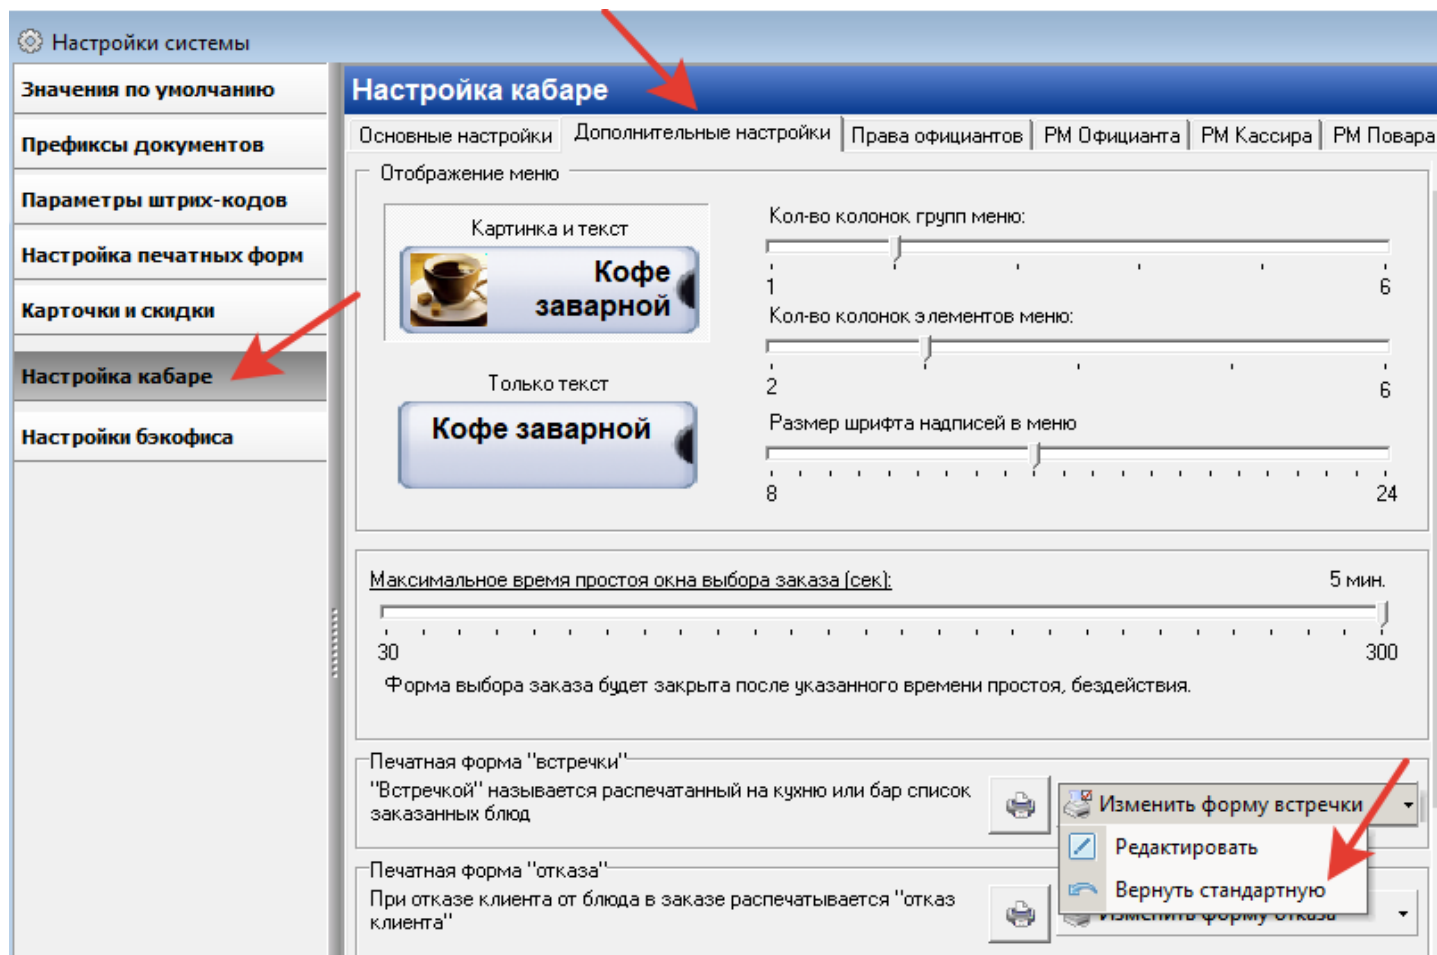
Настройки системы

Значения по умолчанию

Префиксы документов

Параметры штрих-кодов

Настройка печатных форм

Карточки и скидки

Настройка кабаре

Настройки бэкофиса

Настройка кабаре

Основные настройки | Дополнительные настройки | Права официантов | РМ Официанта | РМ Кассира | РМ Повара

Отображение меню

Картинка и текст

Кофе заварной

Только текст

Кофе заварной

Кол-во колонок групп меню:

1 6

Кол-во колонок элементов меню:

2 6

Размер шрифта надписей в меню

8 24

Максимальное время простоя окна выбора заказа (сек): 5 мин.

30 300

Форма выбора заказа будет закрыта после указанного времени простоя, бездействия.

Печатная форма "встречки"

"Встречкой" называется распечатанный на кухню или бар список заказанных блюд

Изменить форму встречки

Редактировать

Вернуть стандартную

Печатная форма "отказа"

При отказе клиента от блюда в заказе распечатывается "отказ клиента"

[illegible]